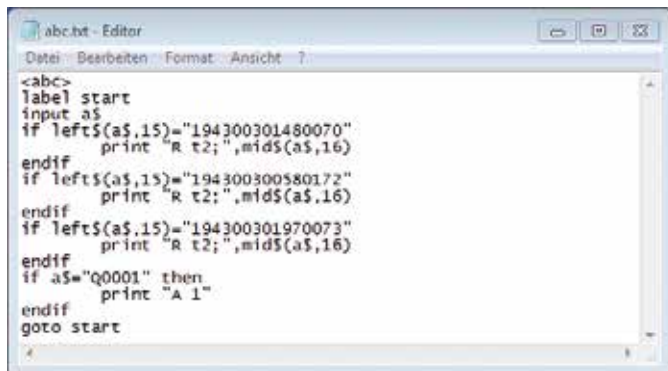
abc.txt - Editor

Datei Bearbeiten Format Ansicht ?

<abc>
label start
input a$
if left$(a$,15)="194300301480070"
print "R t2;",mid$(a$,16)
endif
if left$(a$,15)="194300300580172"
print "R t2;",mid$(a$,16)
endif
if left$(a$,15)="194300301970073"
print "R t2;",mid$(a$,16)
endif
if a$="Q0001" then
print "A 1"
endif
goto start